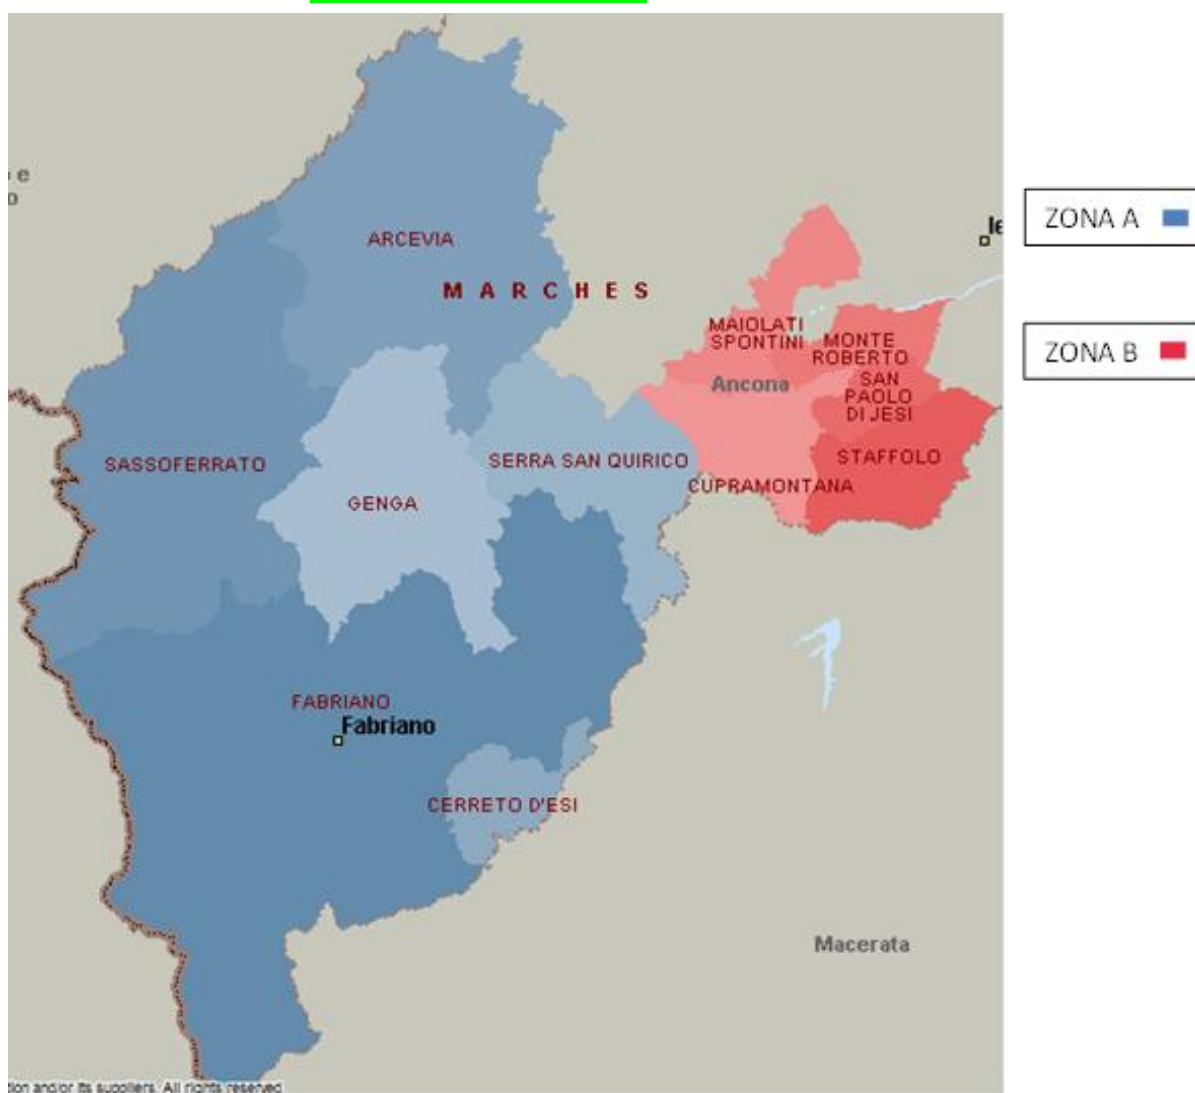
e
o

ARCEVIA

MARCHES

SASSOFERRATO

GENGA

SERRA SAN QUIRICO

MAIOLATI SPONTINI

MONTE ROBERTO

Ancona

SAN PAOLO DI JESI

STAFFOLO

CUPRAMONTANA

FABRIANO

Fabriano

CERRETO D'ESI

Macerata

Je

ZONA A

ZONA B

tion and/or its suppliers. All rights reserved.